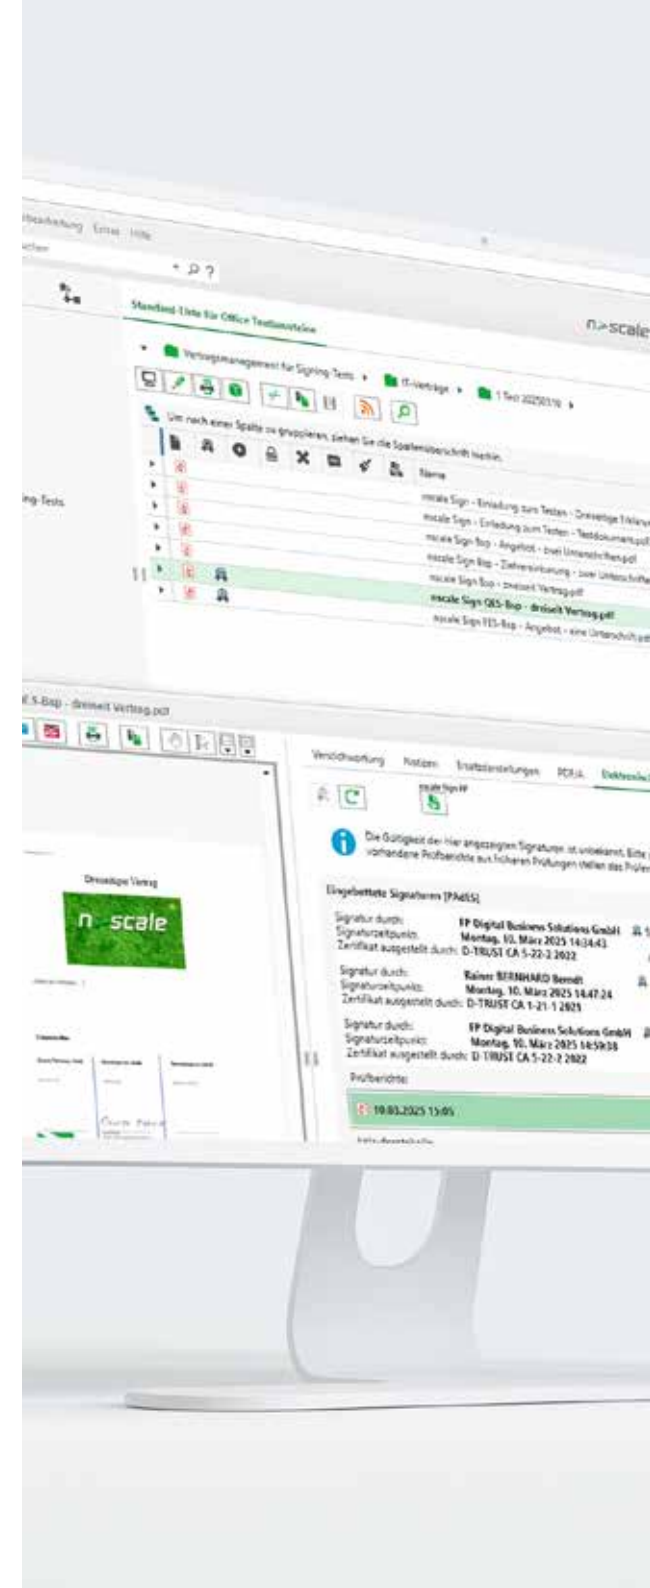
Bearbeitung Extras Hilfe

Standard-Liste für Office Textbausteine

n>scale

Vertragsmanagement für Signing-Tests ▸ IT-Verträge ▸ 1 Test 20250310 ▸

Um nach einer Spalte zu gruppieren, ziehen Sie die Spaltenüberschrift hierhin.

ing-Tests

Name

nscale Sign - Einladung zum Testen - Dreiseitige Erklärung

nscale Sign - Einladung zum Testen - Testdokument.pdf

nscale Sign Bsp - Angebot - zwei Unterschriften.pdf

nscale Sign Bsp - Datenerklärung - zwei Unterschriften

nscale Sign Bsp - zweiseit Vertrag.pdf

nscale Sign QES-Bsp - dreiseit Vertrag.pdf

nscale Sign FES-Bsp - Angebot - eine Unterschrift.pdf

ES-Bsp - dreiseit Vertrag.pdf

Verantwortung Notizen Ersatzeinstellungen PDF/A Elektronische

nscale Sign FP

Die Gültigkeit der hier angezeigten Signaturen ist unbekannt. Bitte vorhandene Prüfberichte aus früheren Prüfungen stellen das Prüfen

Dreiseitiger Vertrag

n scale

Eingebettete Signaturen (PAdES)

Signatur durch: FP Digital Business Solutions GmbH
Signaturzeitpunkt: Montag, 10. März 2025 14:34:43
Zertifikat ausgestellt durch: D-TRUST CA 5-22-2 2022

Signatur durch: Rainer BERNHARD Berndt
Signaturzeitpunkt: Montag, 10. März 2025 14:47:24
Zertifikat ausgestellt durch: D-TRUST CA 1-21-1 2021

Signatur durch: FP Digital Business Solutions GmbH
Signaturzeitpunkt: Montag, 10. März 2025 14:59:38
Zertifikat ausgestellt durch: D-TRUST CA 5-22-2 2022

Prüfberichte:

10.03.2025 15:05